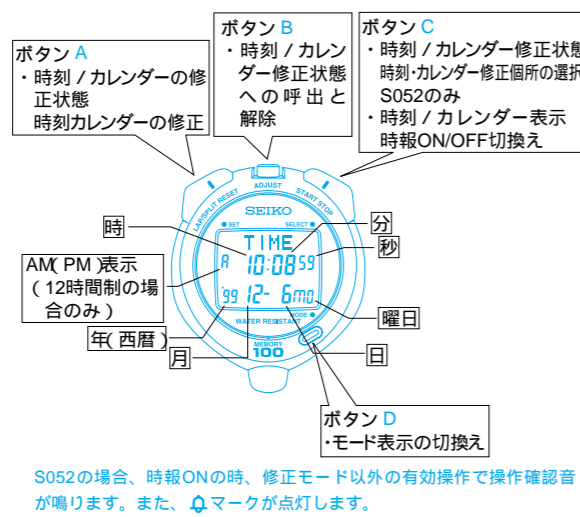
ボタン A
・時刻 / カレンダーの修正状態
時刻カレンダーの修正

ボタン B
・時刻 / カレンダー修正状態への呼出と解除

ボタン C
・時刻 / カレンダー修正状態
時刻·カレンダー修正個所の選択
S052のみ
・時刻 / カレンダー表示
時報ON/OFF切換え

ADJUST
LAP/SPLIT RESET
START STOP
SEIKO
SET
SELECT
TIME
A
10:08 59
'99 12- 6 mo
MODE
WATER RESISTANT
MEMORY
100

時
分
秒
AM( PM )表示
( 12時間制の場合のみ )
年( 西暦 )
月
曜日
日

ボタン D
・モード表示の切換え

S052の場合、時報ONの時、修正モード以外の有効操作で操作確認音が鳴ります。また、マークが点灯します。